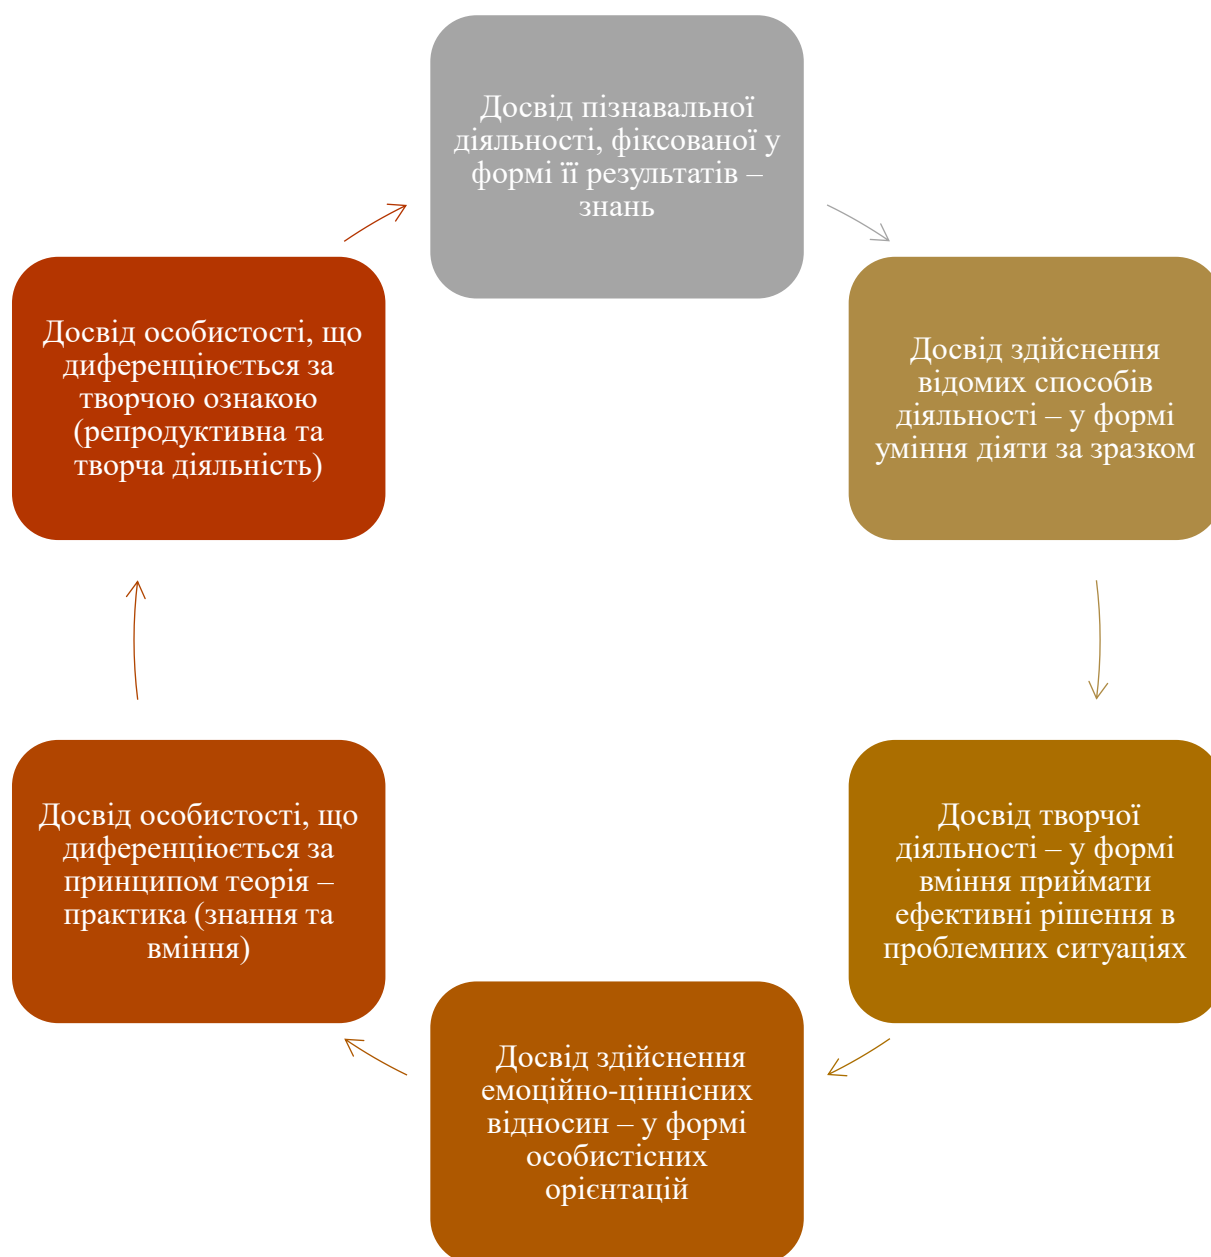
Досвід пізнавальної діяльності, фіксованої у формі її результатів – знань

Досвід здійснення відомих способів діяльності – у формі уміння діяти за зразком

Досвід творчої діяльності – у формі вміння приймати ефективні рішення в проблемних ситуаціях

Досвід здійснення емоційно-ціннісних відносин – у формі особистісних орієнтацій

Досвід особистості, що диференціюється за принципом теорія – практика (знання та вміння)

Досвід особистості, що диференціюється за творчою ознакою (репродуктивна та творча діяльність)